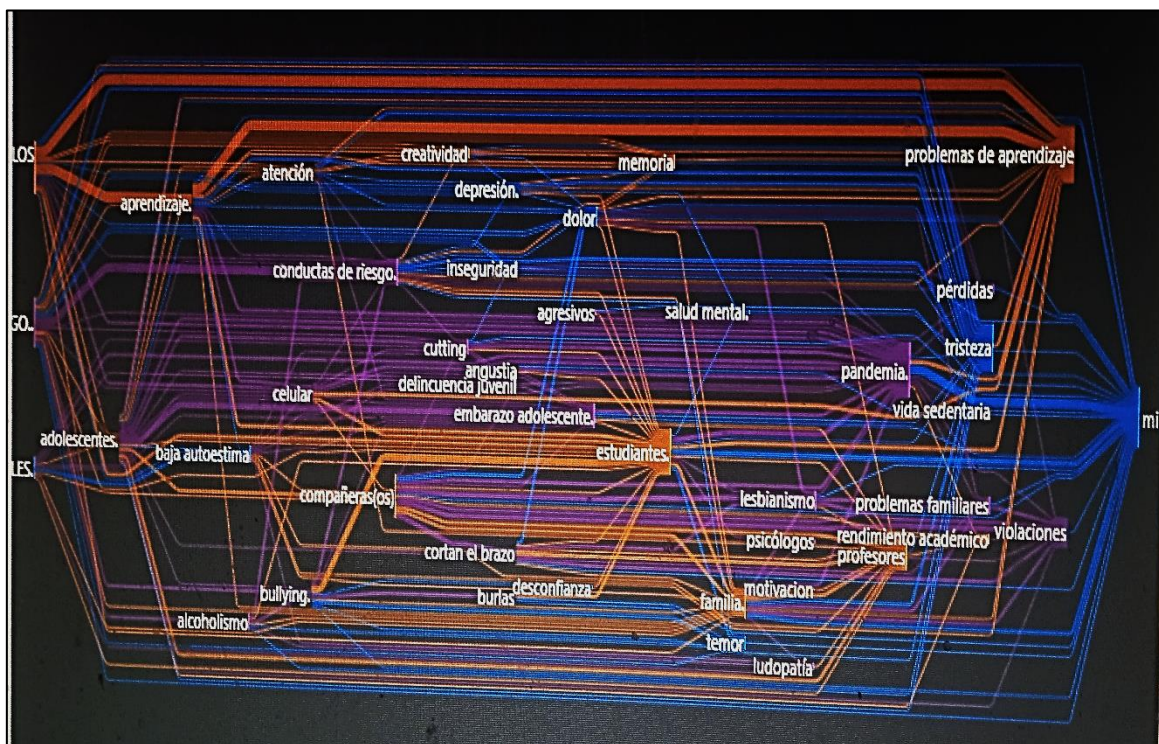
LOS
aprendizaje.
atención
creatividad
memoria
problemas de aprendizaje
depresión.
dolor
GO..
conductas de riesgo.
inseguridad
pérdidas
agresivos
salud mental.
cutting
angustia
delincuencia juvenil
pandemia.
tristeza
celular
vida sedentaria
embarazo adolescente.
adolescentes.
baja autoestima
estudiantes.
mi
LES.
compañeras(os)
lesbianismo
problemas familiares
rendimiento académico
violaciones
cortan el brazo
psicólogos
profesores
bullying.
desconfianza
burlas
familia.
motivacion
alcoholismo
temor
ludopatía